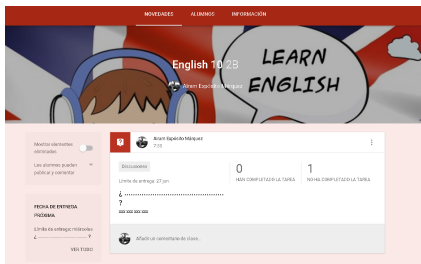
NOVEDADES ALUMNOS INFORMACIÓN

LEARN ENGLISH

English 10 2B

Airam Expósito Márquez

Mostrar elementos eliminados

Los alumnos pueden publicar y comentar

FECHA DE ENTREGA PRÓXIMA

Límite de entrega: miércoles

VER TODO

Airam Expósito Márquez
7:33

Instrucciones

Límite de entrega: 27 jun.

0
HAN COMPLETADO LA TAREA

1
NO HA COMPLETADO LA TAREA

¿ ?

Añadir un comentario de clase...